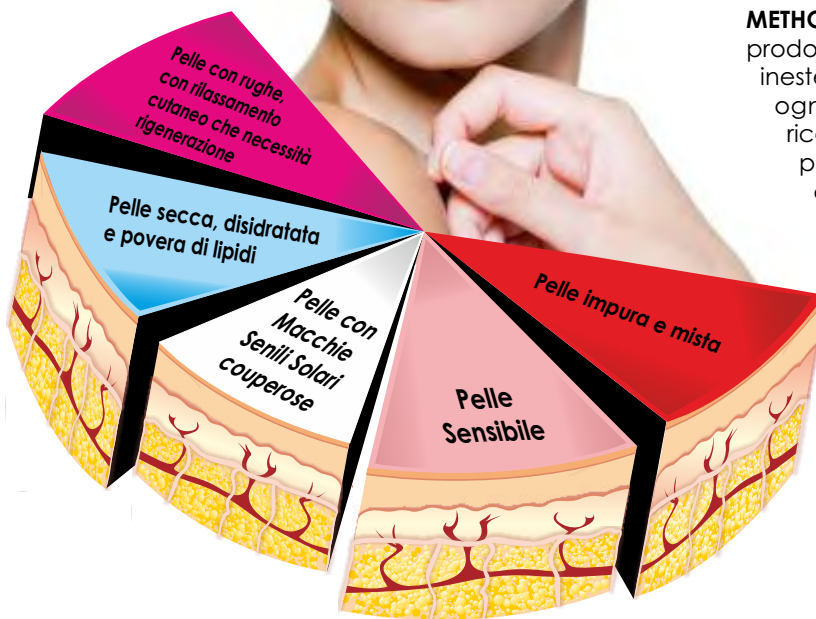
Pelle con rughe, con rilassamento cutaneo che necessità rigenerazione

Pelle secca, disidratata e povera di lipidi

Pelle con Macchie Senili Solari couperose

Pelle Sensibile

Pelle impura e mista

METHO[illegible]
prodo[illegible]
ineste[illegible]
ogn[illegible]
ric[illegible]
p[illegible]
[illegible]